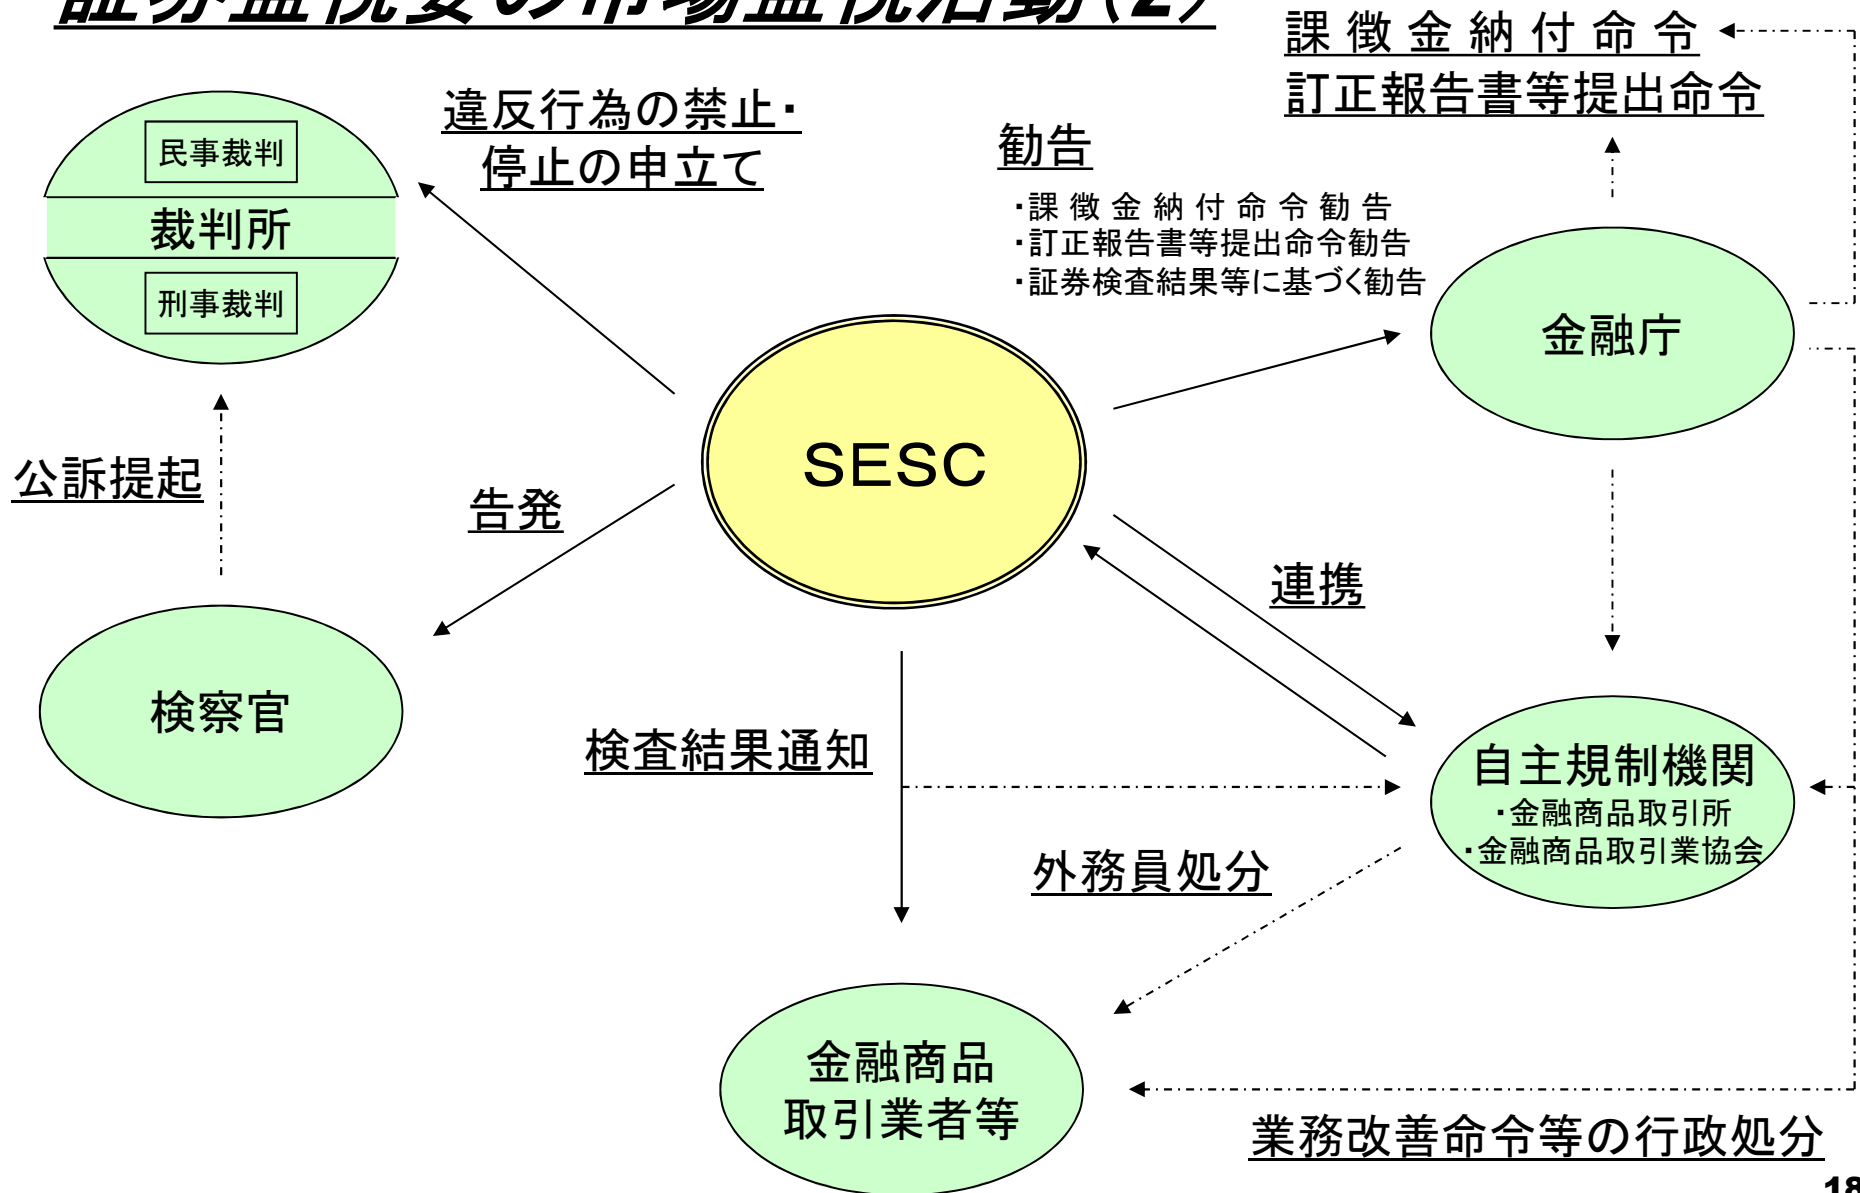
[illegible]

課徴金納付命令
訂正報告書等提出命令

民事裁判
裁判所
刑事裁判

違反行為の禁止・停止の申立て

勧告
・課徴金納付命令勧告
・訂正報告書等提出命令勧告
・証券検査結果等に基づく勧告

金融庁

公訴提起

SESC

告発

連携

検察官

検査結果通知

自主規制機関
・金融商品取引所
・金融商品取引業協会

外務員処分

金融商品取引業者等

業務改善命令等の行政処分

18